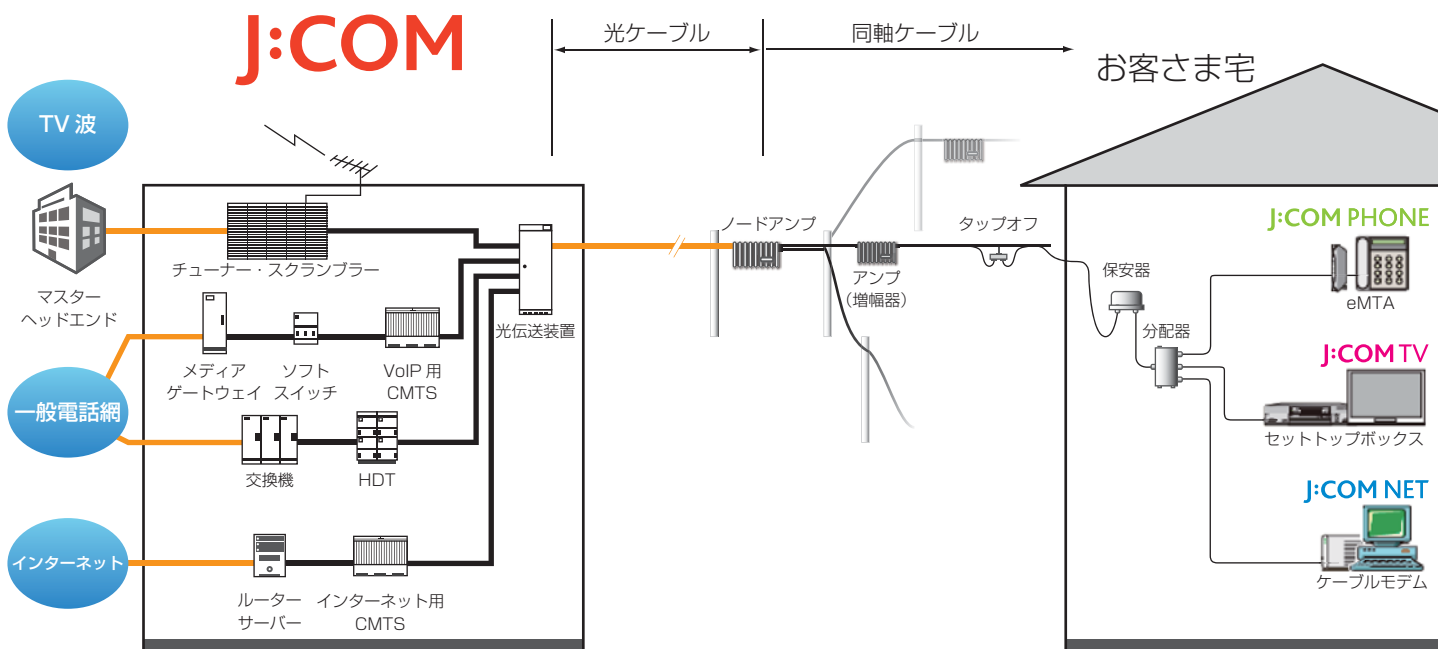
J:COM

光ケーブル

同軸ケーブル

お客さま宅

TV 波

マスター
ヘッドエンド

チューナー・スクランブラー

メディア
ゲートウェイ

ソフト
スイッチ

VoIP 用
CMTS

光伝送装置

一般電話網

交換機

HDT

インターネット

ルーター
サーバー

インターネット用
CMTS

ノードアンプ

アンプ
（増幅器）

タップオフ

保安器

分配器

J:COM PHONE

eMTA

J:COM TV

セットトップボックス

J:COM NET

ケーブルモデム